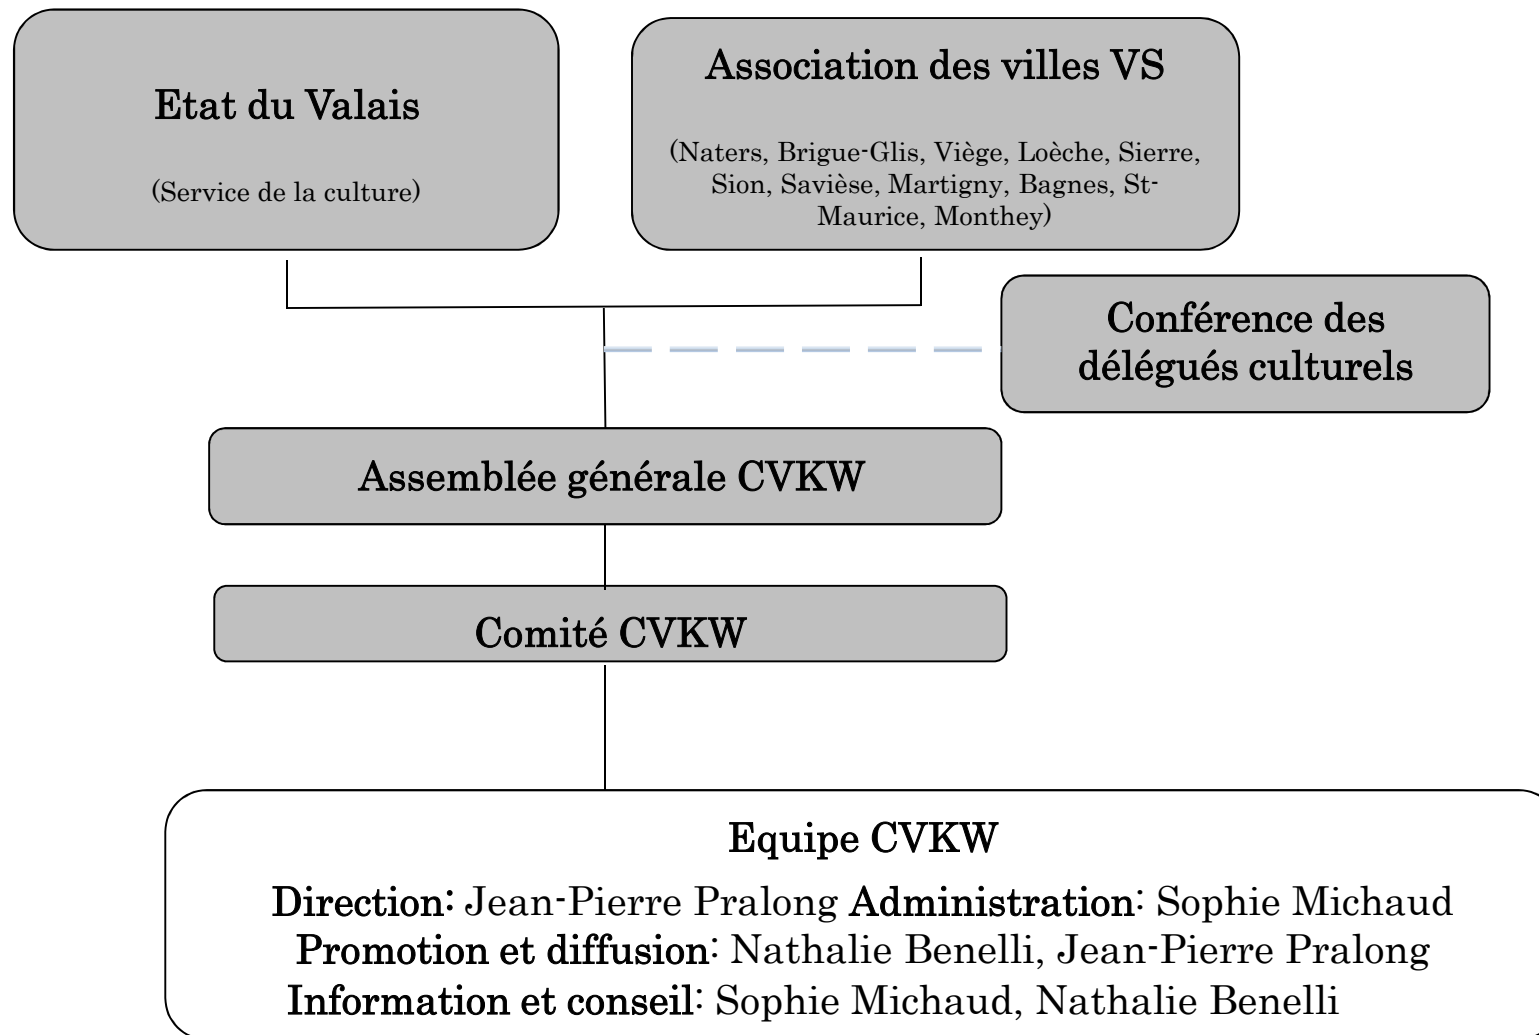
Etat du Valais

(Service de la culture)

Association des villes VS

(Naters, Brigue-Glis, Viège, Loèche, Sierre, Sion, Savièse, Martigny, Bagnes, St-Maurice, Monthey)

Conférence des délégués culturels

Assemblée générale CVKW

Comité CVKW

Equipe CVKW

Direction: Jean-Pierre Pralong Administration: Sophie Michaud
Promotion et diffusion: Nathalie Benelli, Jean-Pierre Pralong
Information et conseil: Sophie Michaud, Nathalie Benelli